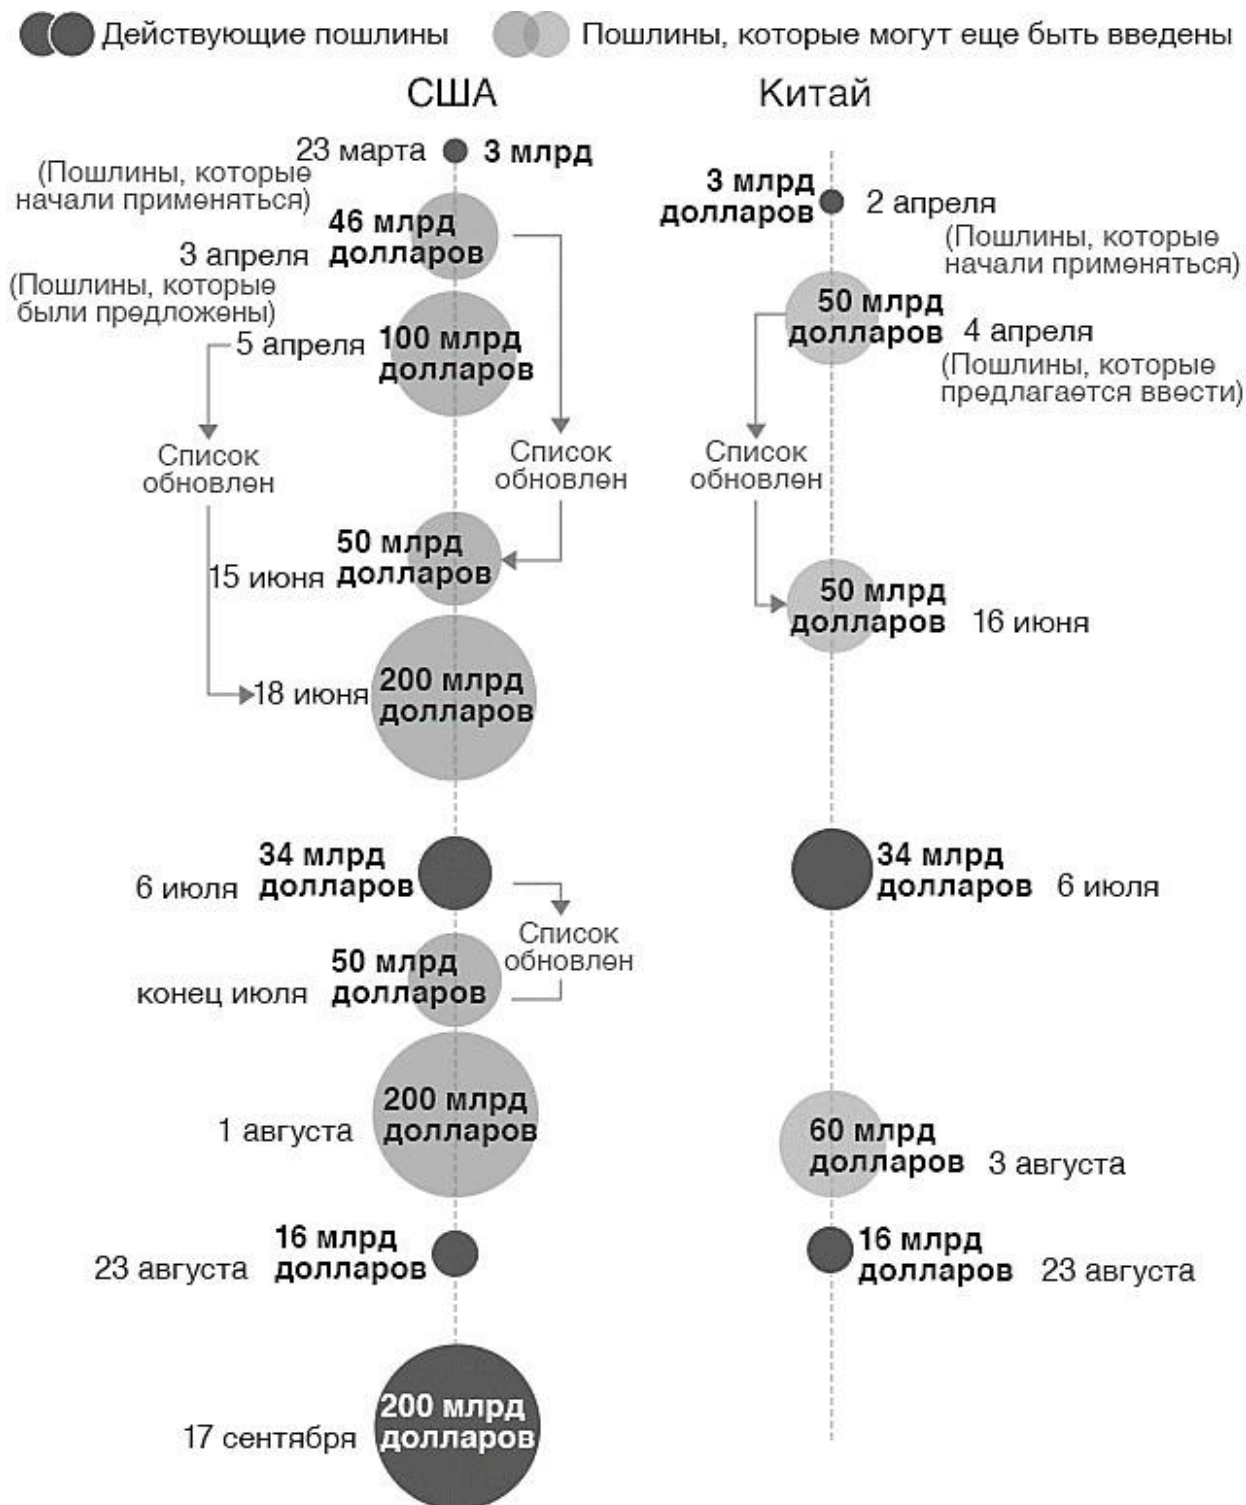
Действующие пошлины Пошлины, которые могут еще быть введены

США

23 марта 3 млрд

(Пошлины, которые начали применяться)

46 млрд долларов

3 апреля

(Пошлины, которые были предложены)

5 апреля 100 млрд долларов

Список обновлен

Список обновлен

50 млрд долларов

15 июня

18 июня 200 млрд долларов

6 июля 34 млрд долларов

Список обновлен

конец июля 50 млрд долларов

1 августа 200 млрд долларов

23 августа 16 млрд долларов

17 сентября 200 млрд долларов

Китай

3 млрд долларов 2 апреля

(Пошлины, которые начали применяться)

50 млрд долларов 4 апреля

(Пошлины, которые предлагается ввести)

Список обновлен

50 млрд долларов 16 июня

34 млрд долларов 6 июля

60 млрд долларов 3 августа

16 млрд долларов 23 августа